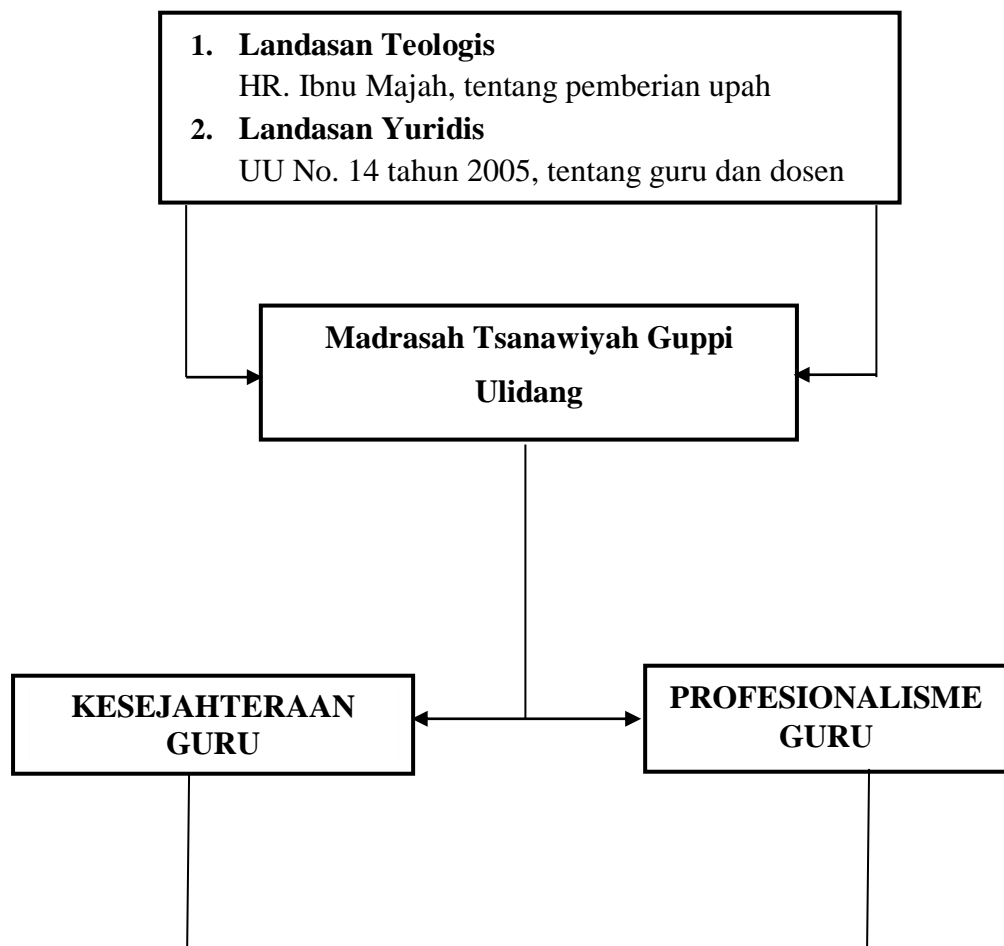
1. **Landasan Teologis**
HR. Ibnu Majah, tentang pemberian upah
2. **Landasan Yuridis**
UU No. 14 tahun 2005, tentang guru dan dosen

**Madrasah Tsanawiyah Guppi Ulidang**

**KESEJAHTERAAN GURU**

**PROFESIONALISME GURU**